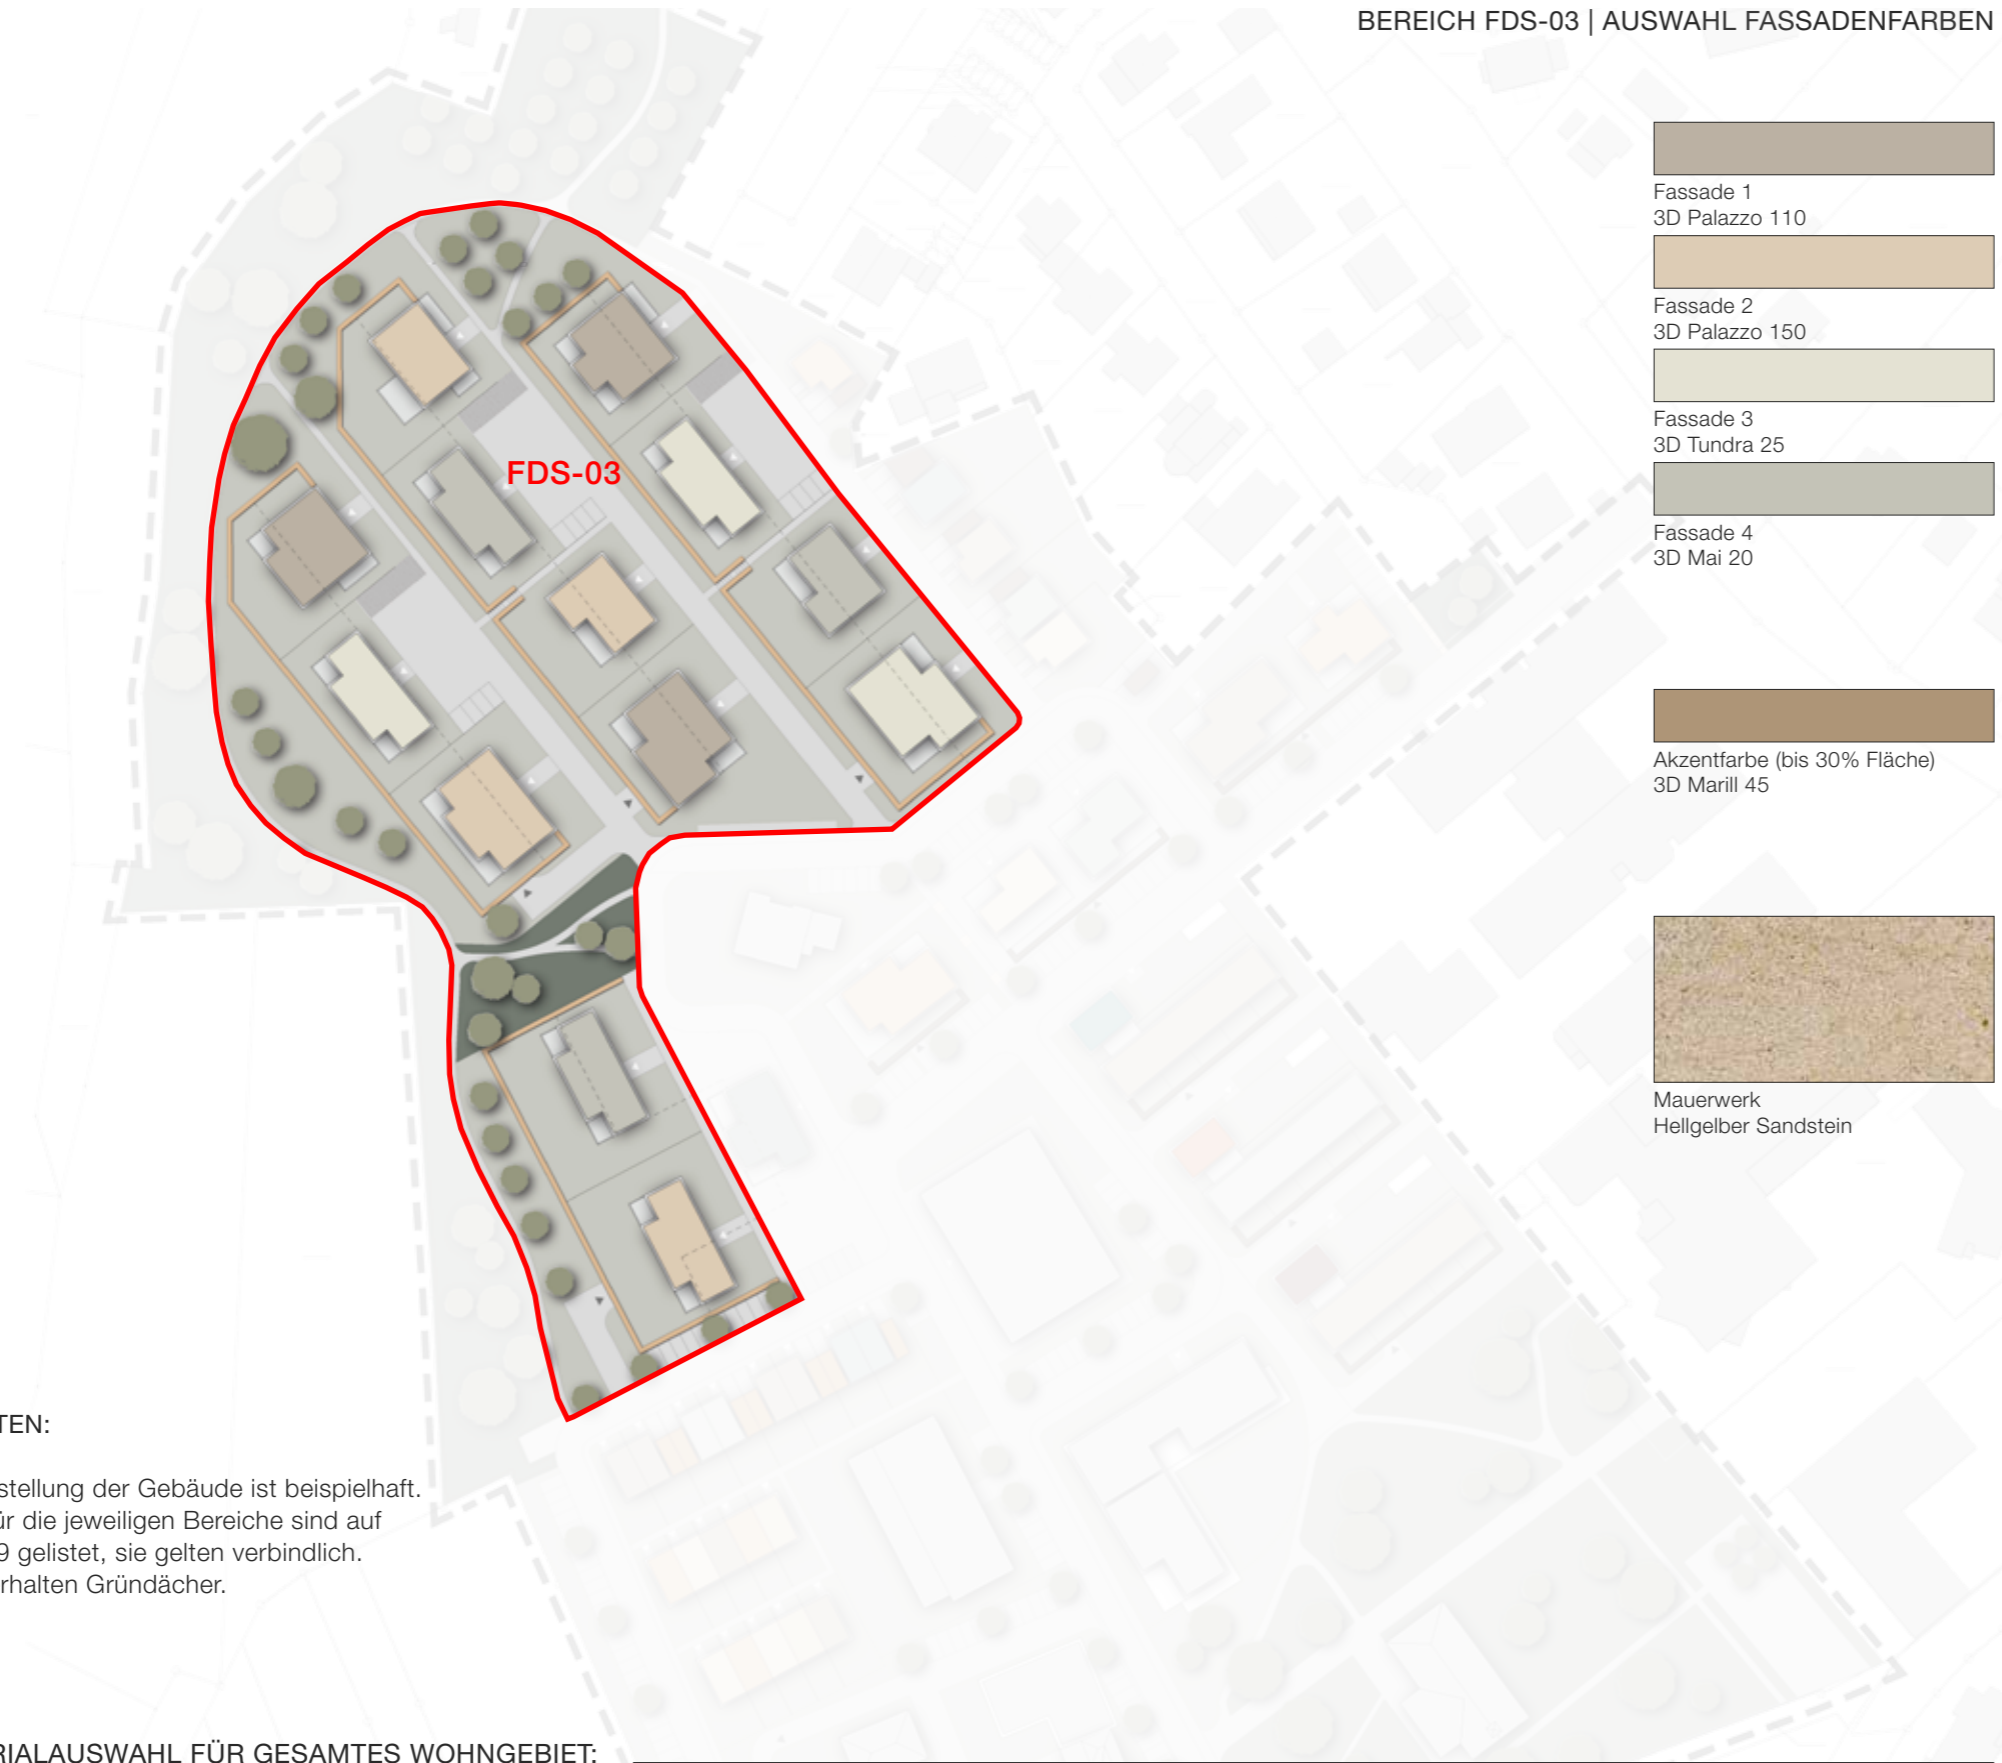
BEREICH FDS-03 | AUSWAHL FASSADENFARBEN

FDS-03

Fassade 1
3D Palazzo 110

Fassade 2
3D Palazzo 150

Fassade 3
3D Tundra 25

Fassade 4
3D Mai 20

Akzentfarbe (bis 30% Fläche)
3D Marill 45

Mauerwerk
Hellgelber Sandstein

TEN:

stellung der Gebäude ist beispielhaft.
ür die jeweiligen Bereiche sind auf
9 gelistet, sie gelten verbindlich.
rhalten Gründächer.

RIALAUSWAHL FÜR GESAMTES WOHNGEBIET: